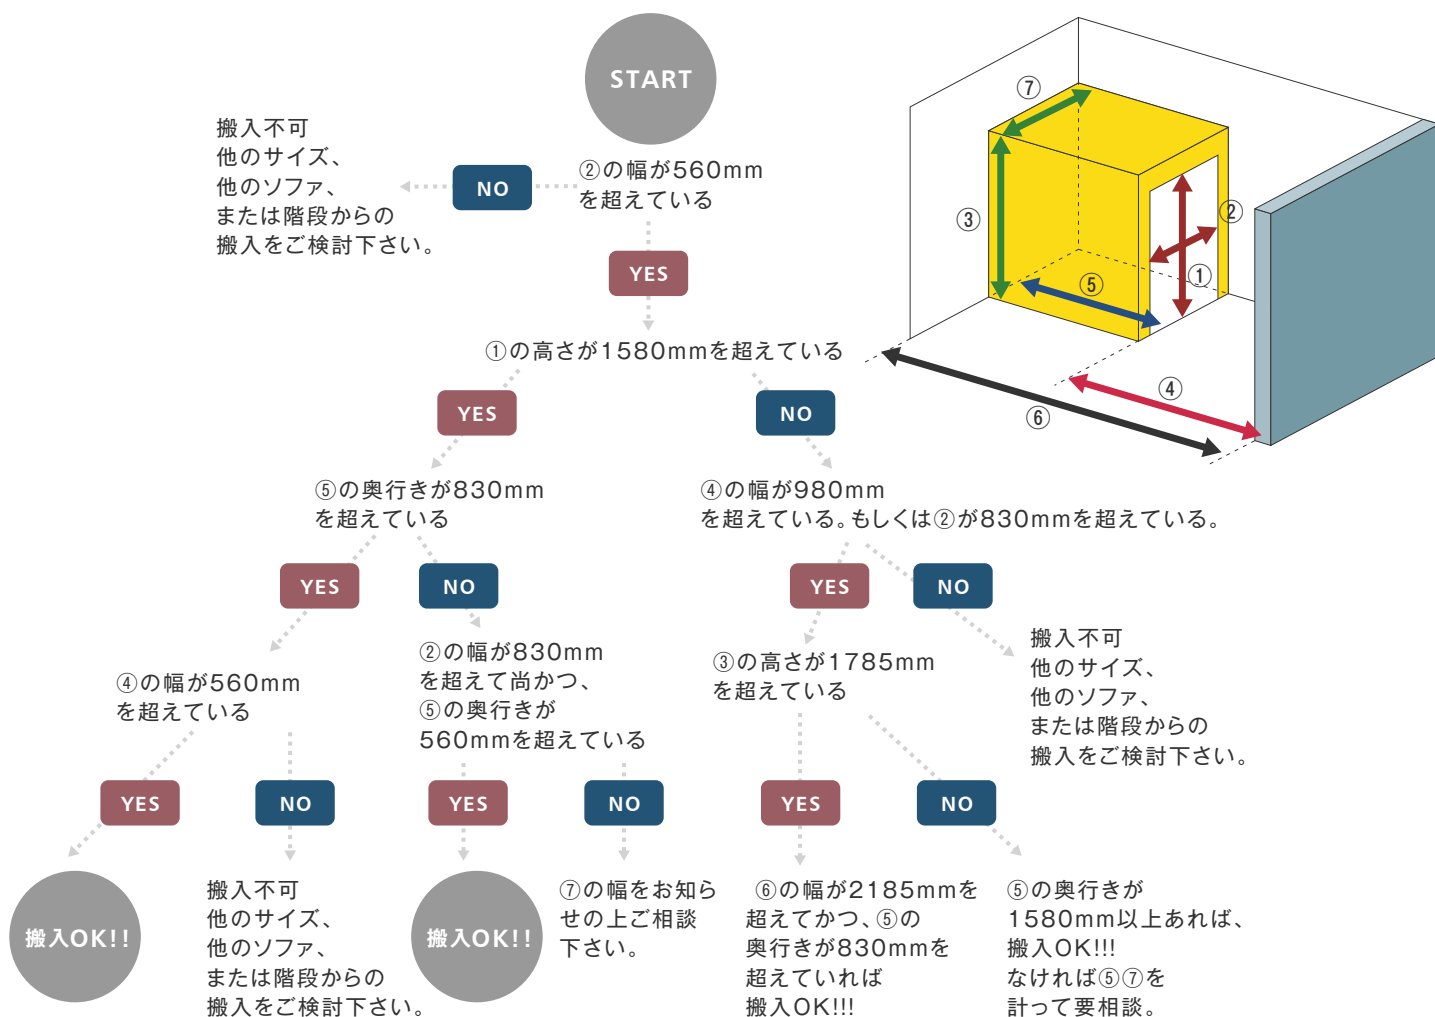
START

②の幅が560mm
を超えている

NO

搬入不可
他のサイズ、
他のソファ、
または階段からの
搬入をご検討下さい。

YES

①の高さが1580mmを超えている

YES

NO

⑤の奥行きが830mm
を超えている

④の幅が980mm
を超えている。もしくは②が830mmを超えている。

YES

NO

YES

NO

④の幅が560mm
を超えている

②の幅が830mm
を超えて尚かつ、
⑤の奥行きが
560mmを超えている

③の高さが1785mm
を超えている

搬入不可
他のサイズ、
他のソファ、
または階段からの
搬入をご検討下さい。

YES

NO

YES

NO

YES

NO

搬入OK!!

搬入不可
他のサイズ、
他のソファ、
または階段からの
搬入をご検討下さい。

搬入OK!!

⑦の幅をお知らせの上ご相談下さい。

⑥の幅が2185mmを
超えてかつ、⑤の
奥行きが830mmを
超えていれば
搬入OK!!!

⑤の奥行きが
1580mm以上あれば、
搬入OK!!!
なければ⑤⑦を
計って要相談。

⑦
③
②
①
⑤
④
⑥